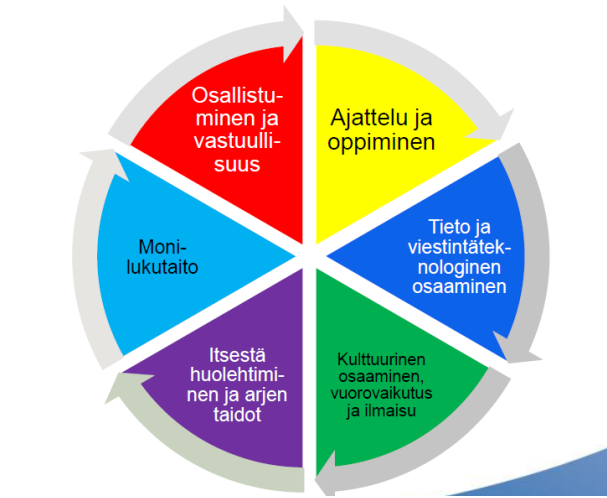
Ajattelu ja oppiminen

Tieto ja viestintäteknologinen osaaminen

Kulttuurinen osaaminen, vuorovaikutus ja ilmaisu

Itsestä huolehtiminen ja arjen taidot

Monilukutaito

Osallistuminen ja vastuullisuus